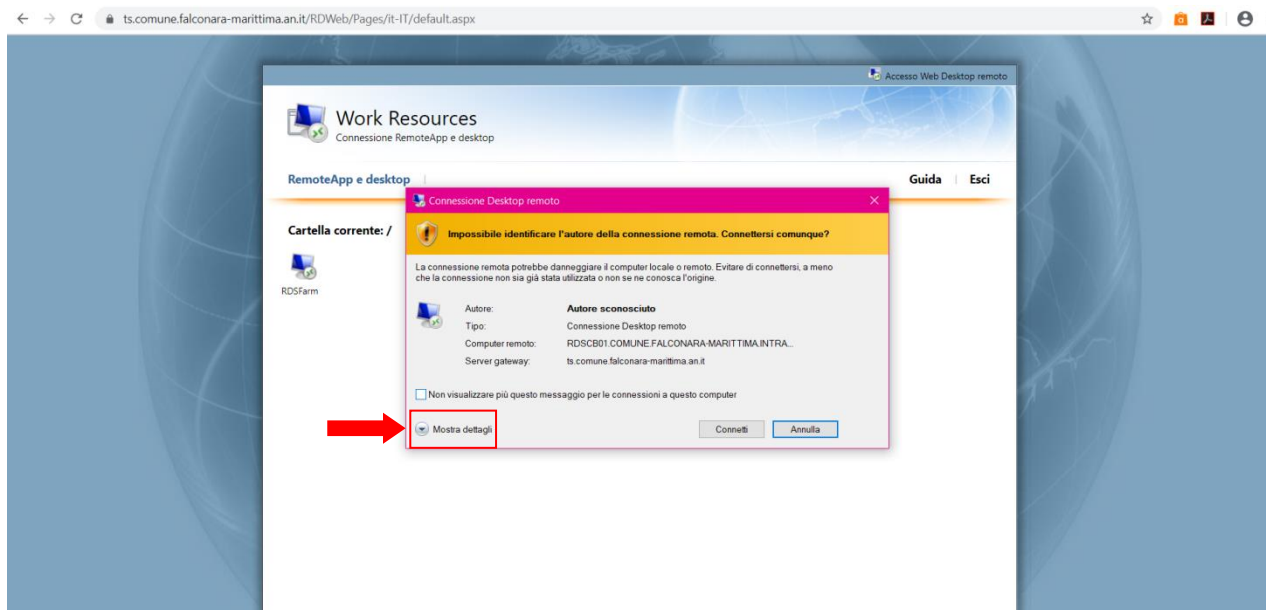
ts.comune.falconara-marittima.an.it/RDWeb/Pages/it-IT/default.aspx

Accesso Web Desktop remoto

Work Resources
Connessione RemoteApp e desktop

RemoteApp e desktop

Guida | Esci

Cartella corrente: /

RDSFarm

Connessione Desktop remoto

Impossibile identificare l'autore della connessione remota. Connettersi comunque?

La connessione remota potrebbe danneggiare il computer locale o remoto. Evitare di connettersi, a meno che la connessione non sia già stata utilizzata o non se ne conosca l'origine.

| | |
|---|---|
| Autore: | Autore sconosciuto |
| Tipo: | Connessione Desktop remoto |
| Computer remoto: | RDSCB01.COMUNE.FALCONARA-MARITTIMA.INTRA... |
| Server gateway: | ts.comune.falconara-marittima.an.it |

Non visualizzare più questo messaggio per le connessioni a questo computer

Mostra dettagli

Connetti

Annulla